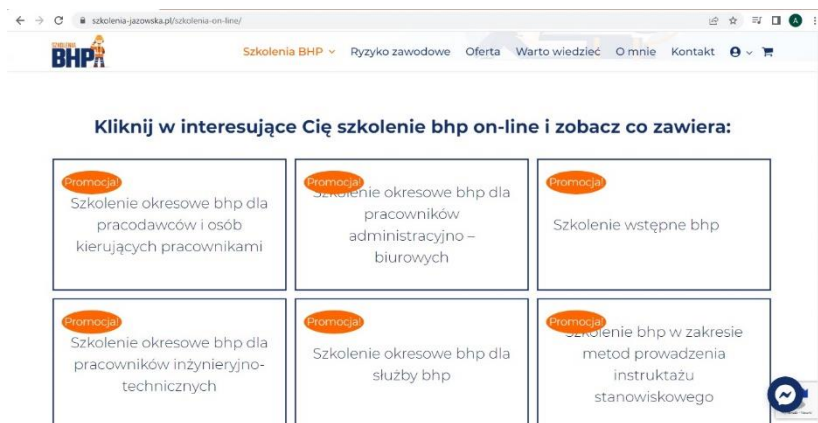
szkolenia-jazowska.pl/szkolenia-on-line/

SZKOLENIA BHP

Szkolenia BHP Ryzyko zawodowe Oferta Warto wiedzieć O mnie Kontakt

Kliknij w interesujące Cię szkolenie bhp on-line i zobacz co zawiera:

Promocja!
Szkolenie okresowe bhp dla pracodawców i osób kierujących pracownikami

Promocja!
Szkolenie okresowe bhp dla pracowników administracyjno – biurowych

Promocja!
Szkolenie wstępne bhp

Promocja!
Szkolenie okresowe bhp dla pracowników inżynieryjno-technicznych

Promocja!
Szkolenie okresowe bhp dla służby bhp

Promocja!
Szkolenie bhp w zakresie metod prowadzenia instruktażu stanowiskowego